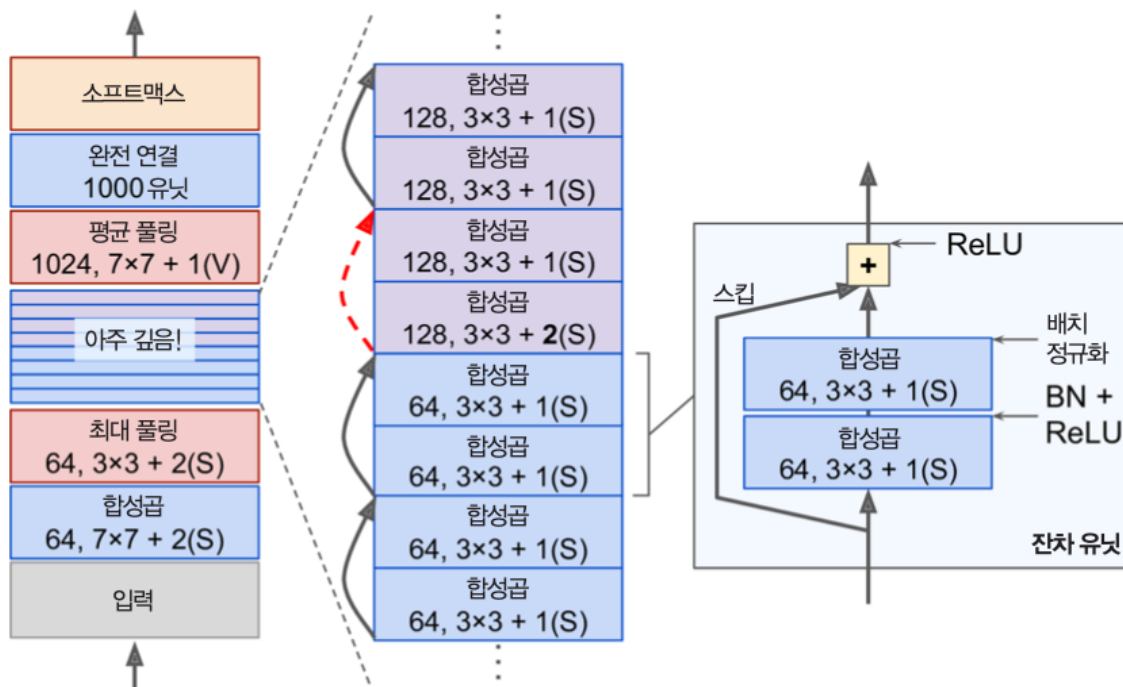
소프트맥스

완전 연결
1000 유닛

평균 풀링
1024, 7×7 + 1(V)

아주 깊음!

최대 풀링
64, 3×3 + 2(S)

합성곱
64, 7×7 + 2(S)

입력

합성곱
128, 3×3 + 1(S)

합성곱
128, 3×3 + 1(S)

합성곱
128, 3×3 + 1(S)

합성곱
128, 3×3 + **2**(S)

합성곱
64, 3×3 + 1(S)

합성곱
64, 3×3 + 1(S)

합성곱
64, 3×3 + 1(S)

합성곱
64, 3×3 + 1(S)

+

ReLU

스킵

배치
정규화

합성곱
64, 3×3 + 1(S)

BN +
ReLU

합성곱
64, 3×3 + 1(S)

잔차 유닛